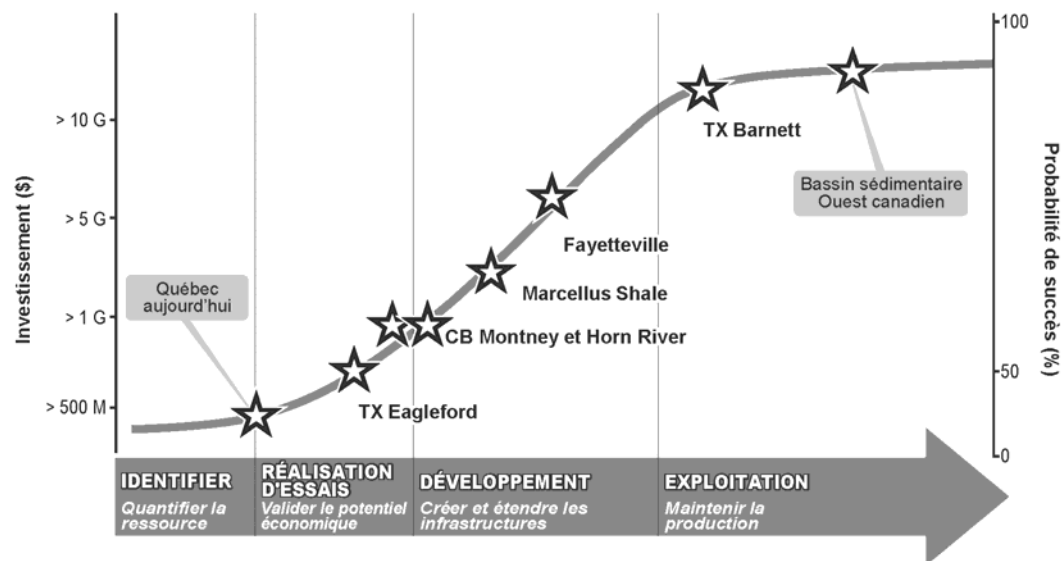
Investissement ($)

> 10 G
> 5 G
> 1 G
> 500 M

Probabilité de succès (%)

100
50
0

Québec aujourd'hui

TX Eagleford

CB Montney et Horn River

Marcellus Shale

Fayetteville

TX Barnett

Bassin sédimentaire Ouest canadien

IDENTIFIER
Quantifier la ressource

RÉALISATION D'ESSAIS
Valider le potentiel économique

DÉVELOPPEMENT
Créer et étendre les infrastructures

EXPLOITATION
Maintenir la production